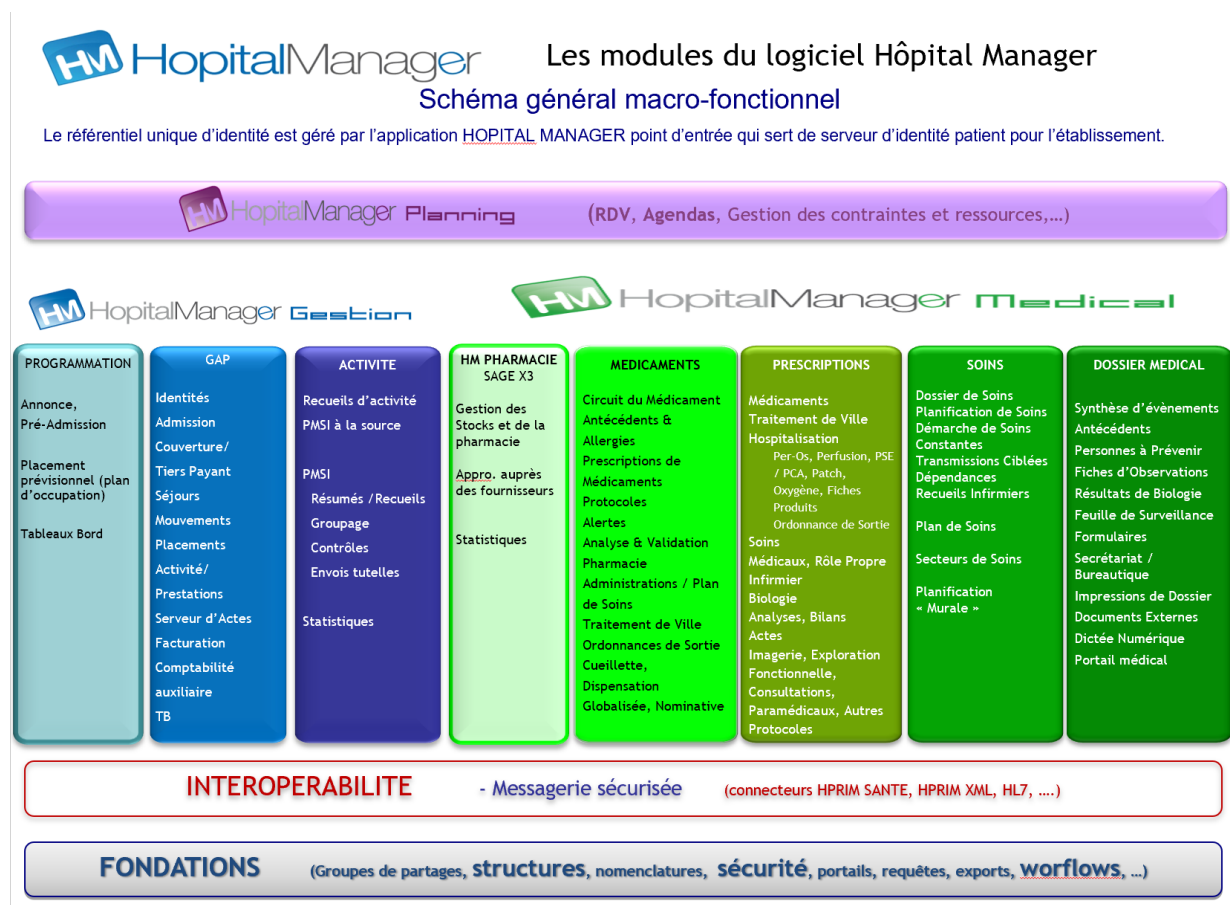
HM HopitalManager

Les modules du logiciel Hôpital Manager

Schéma général macro-fonctionnel

Le référentiel unique d'identité est géré par l'application HOPITAL MANAGER point d'entrée qui sert de serveur d'identité patient pour l'établissement.

HM HopitalManager Planning (RDV, Agendas, Gestion des contraintes et ressources,…)

HM HopitalManager Gestion

HM HopitalManager Medical

PROGRAMMATION

Annonce, Pré-Admission

Placement prévisionnel (plan d'occupation)

Tableaux Bord

GAP

Identités
Admission
Couverture/ Tiers Payant
Séjours
Mouvements
Placements
Activité/ Prestations
Serveur d'Actes
Facturation
Comptabilité auxiliaire
TB

ACTIVITE

Recueils d'activité
PMSI à la source

PMSI
Résumés /Recueils
Groupage
Contrôles
Envois tutelles

Statistiques

HM PHARMACIE
SAGE X3

Gestion des Stocks et de la pharmacie

Appro. auprès des fournisseurs

Statistiques

MEDICAMENTS

Circuit du Médicament
Antécédents & Allergies
Prescriptions de Médicaments
Protocoles
Alertes
Analyse & Validation Pharmacie
Administrations / Plan de Soins
Traitement de Ville
Ordonnances de Sortie
Cueillette, Dispensation Globalisée, Nominative

PRESCRIPTIONS

Médicaments
Traitement de Ville
Hospitalisation
Per-Os, Perfusion, PSE / PCA, Patch, Oxygène, Fiches Produits
Ordonnance de Sortie
Soins
Médicaux, Rôle Propre Infirmier
Biologie
Analyses, Bilans
Actes
Imagerie, Exploration Fonctionnelle, Consultations, Paramédicaux, Autres Protocoles

SOINS

Dossier de Soins
Planification de Soins
Démarche de Soins
Constantes
Transmissions Ciblées
Dépendances
Recueils Infirmiers

Plan de Soins

Secteurs de Soins

Planification « Murale »

DOSSIER MEDICAL

Synthèse d'évènements
Antécédents
Personnes à Prévenir
Fiches d'Observations
Résultats de Biologie
Feuille de Surveillance
Formulaires
Secrétariat / Bureautique
Impressions de Dossier
Documents Externes
Dictée Numérique
Portail médical

INTEROPERABILITE - Messagerie sécurisée (connecteurs HPRIM SANTE, HPRIM XML, HL7, ….)

FONDATIONS (Groupes de partages, structures, nomenclatures, sécurité, portails, requêtes, exports, worflows, …)